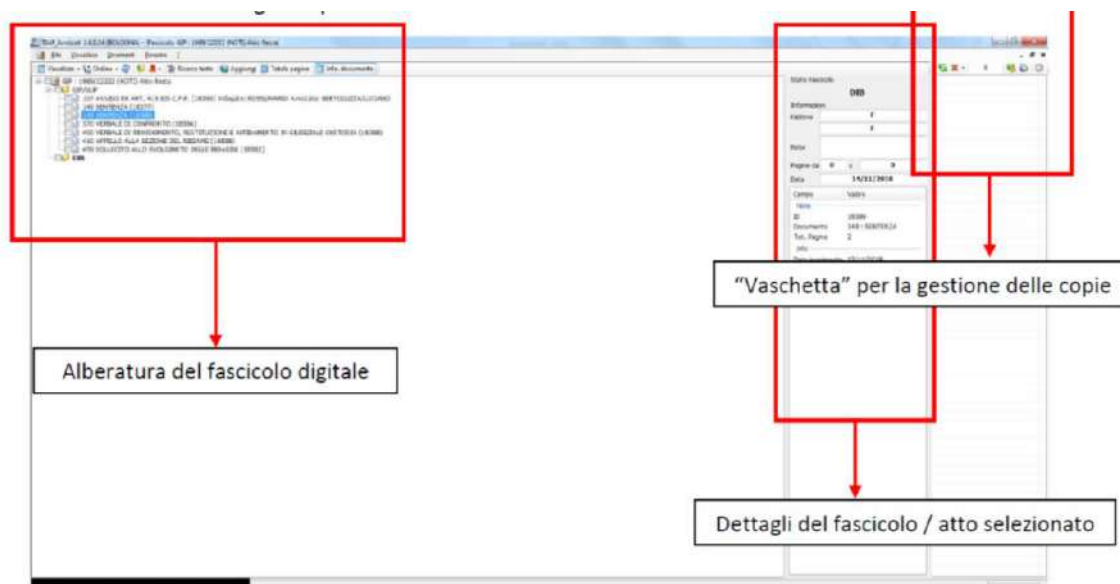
"Vaschetta" per la gestione delle copie

Alberatura del fascicolo digitale

Dettagli del fascicolo / atto selezionato

File Visualizza Strumenti Finestra ?

Visualizza Ordina Ricerca testo Aggiungi Tabella pagine Info documento

GIP/GUP
140 SENTENZA
370 VERBALE DI CONFERIMENTO
400 VERBALE DI RINVENIMENTO, RESTITUZIONE E AFFIDAMENTO IN GIUDIZIALE CUSTODIA
430 APPELLO ALLA SEZIONE DEL RIESAME
470 SOLLECITO ALLO SVOLGIMENTO DELLE INDAGINI
DIB

Stato Fascicolo
DIB
Informazioni
Faldone
Note
Pagine da
Data 14/11/2018
Campo Valore
Note
ID
Documento
Tot. Pagine 2
Info